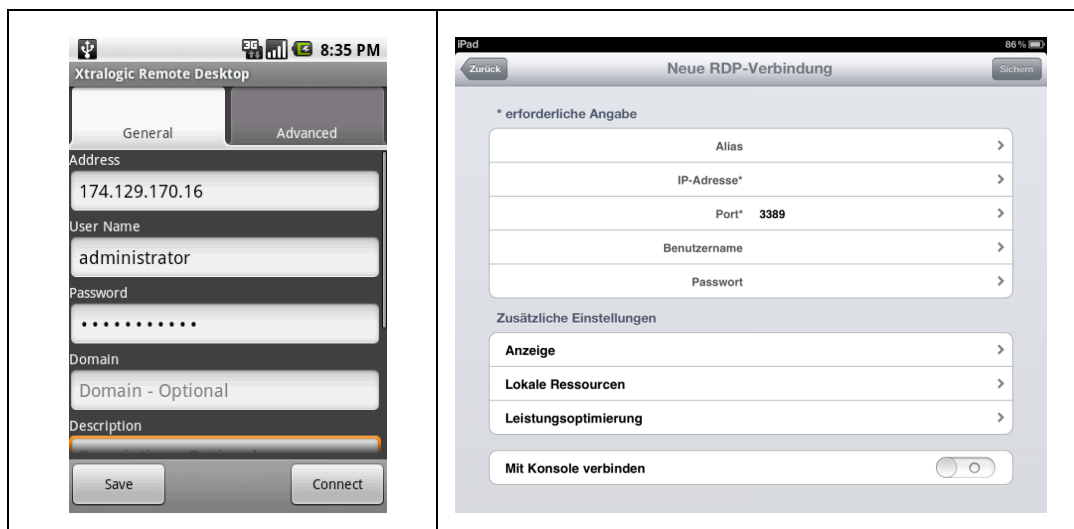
3G 8:35 PM
Xtralogic Remote Desktop
General
Advanced
Address
174.129.170.16
User Name
administrator
Password
•••••••••••
Domain
Domain - Optional
Description
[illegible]
Save
Connect

iPad
86 %
Zurück
Neue RDP-Verbindung
Sichern
* erforderliche Angabe
Alias
IP-Adresse*
Port* 3389
Benutzername
Passwort
Zusätzliche Einstellungen
Anzeige
Lokale Ressourcen
Leistungsoptimierung
Mit Konsole verbinden